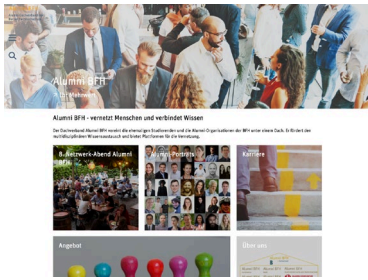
Alumni BFH
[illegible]

Alumni BFH - vernetzt Menschen und verbindet Wissen

Der Dachverband Alumni BFH vereint die ehemaligen Studierenden und die Alumni-Organisationen der BFH unter einem Dach. Er fördert den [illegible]

8. Netzwerk-Abend Alumni BFH

Alumni-Porträts

Karriere

Angebot

Über uns